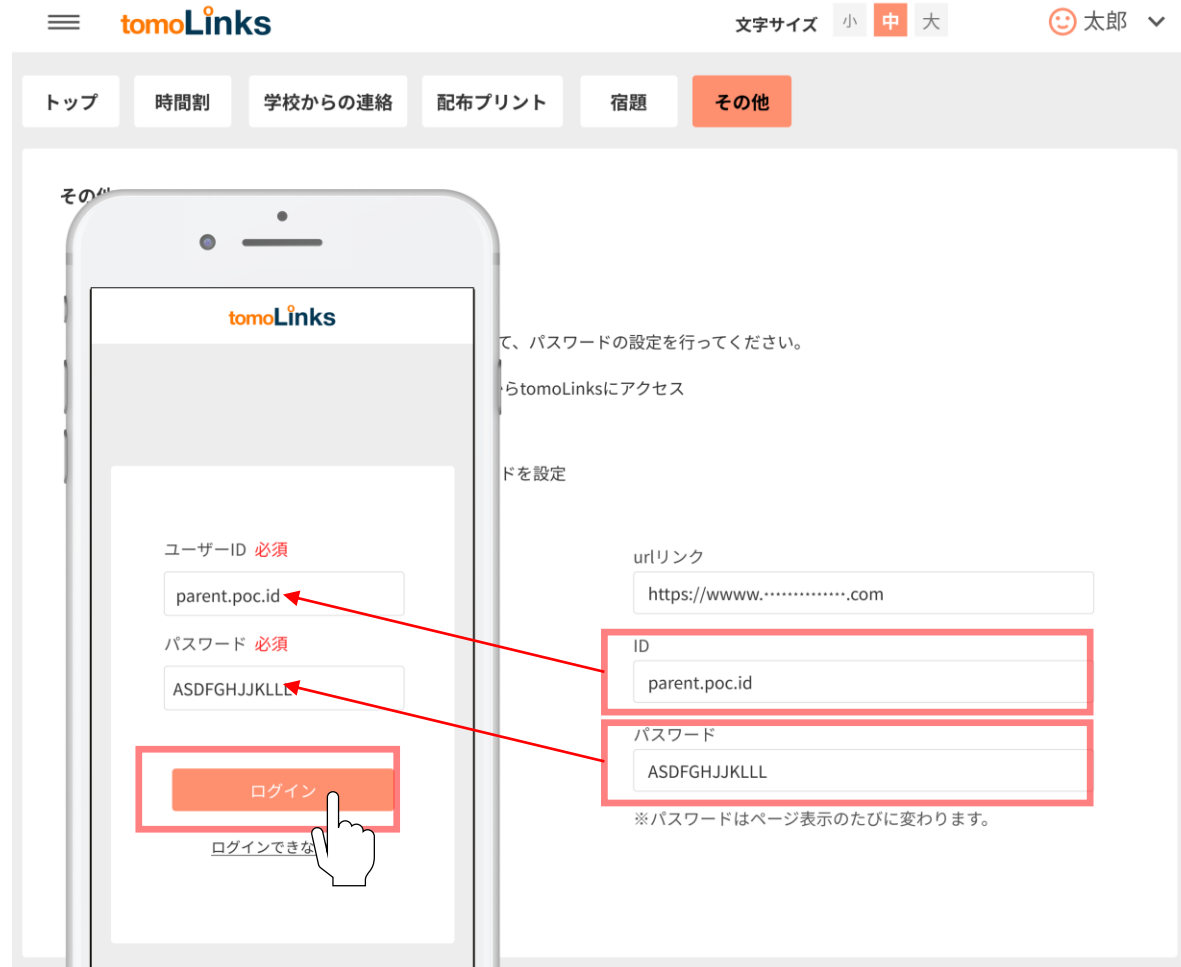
tomoLinks

文字サイズ 小 中 大

太郎

トップ 時間割 学校からの連絡 配布プリント 宿題 その他

その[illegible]

tomoLinks

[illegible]て、パスワードの設定を行ってください。

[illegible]らtomoLinksにアクセス

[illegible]ドを設定

ユーザーID 必須

parent.poc.id

パスワード 必須

ASDFGHJJKLLL

ログイン

ログインできな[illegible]

urlリンク

https://wwww.·············.com

ID

parent.poc.id

パスワード

ASDFGHJJKLLL

※パスワードはページ表示のたびに変わります。